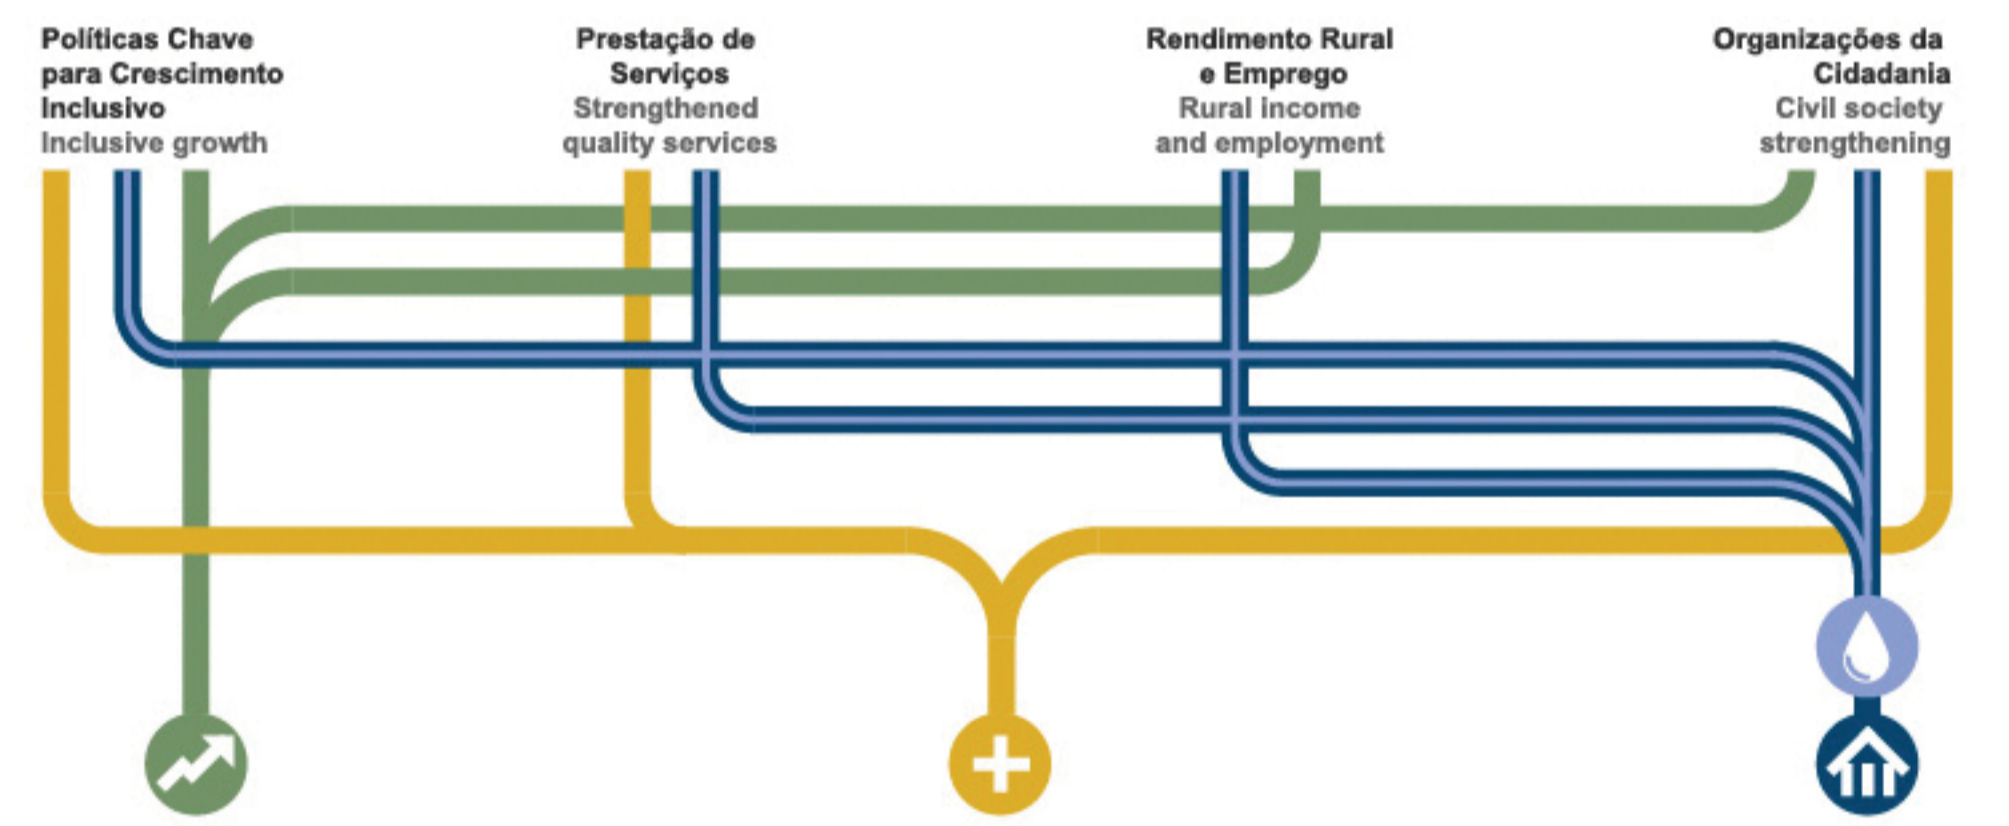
Políticas Chave para Crescimento Inclusivo
Inclusive growth

Prestação de Serviços
Strengthened quality services

Rendimento Rural e Emprego
Rural income and employment

Organizações da Cidadania
Civil society strengthening